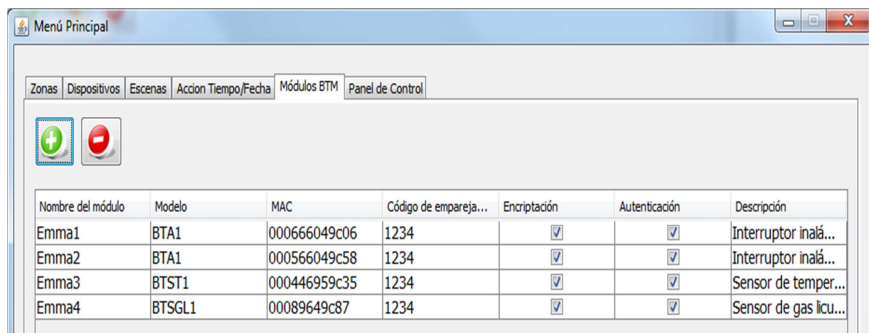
Menú Principal

Zonas | Dispositivos | Escenas | Accion Tiempo/Fecha | Módulos BTM | Panel de Control

| Nombre del módulo | Modelo | MAC | Código de empareja... | Encriptación | Autenticación | Descripción |
|---|---|---|---|---|---|---|
| Emma1 | BTA1 | 000666049c06 | 1234 | ✓ | ✓ | Interruptor inalá... |
| Emma2 | BTA1 | 000566049c58 | 1234 | ✓ | ✓ | Interruptor inalá... |
| Emma3 | BTST1 | 000446959c35 | 1234 | ✓ | ✓ | Sensor de temper... |
| Emma4 | BTSGL1 | 00089649c87 | 1234 | ✓ | ✓ | Sensor de gas licu... |